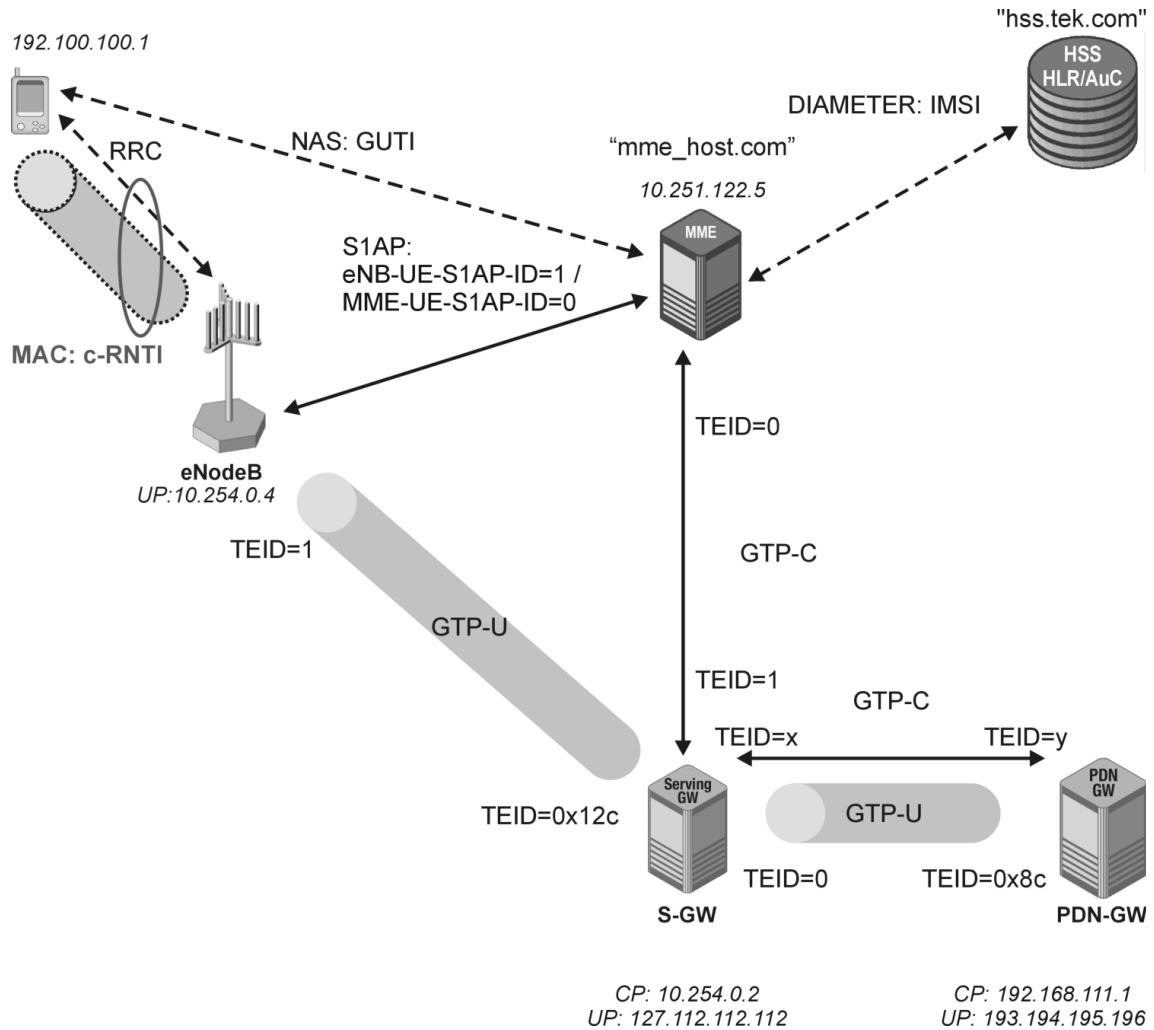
192.100.100.1

"hss.tek.com"

HSS
HLR/AuC

DIAMETER: IMSI

NAS: GUTI

RRC

"mme_host.com"

10.251.122.5

MME

S1AP:
eNB-UE-S1AP-ID=1 /
MME-UE-S1AP-ID=0

MAC: c-RNTI

eNodeB
UP:10.254.0.4

TEID=0

TEID=1

GTP-C

GTP-U

TEID=1

GTP-C

TEID=x

TEID=y

Serving GW

PDN GW

TEID=0x12c

GTP-U

TEID=0

TEID=0x8c

S-GW

PDN-GW

CP: 10.254.0.2
UP: 127.112.112.112

CP: 192.168.111.1
UP: 193.194.195.196